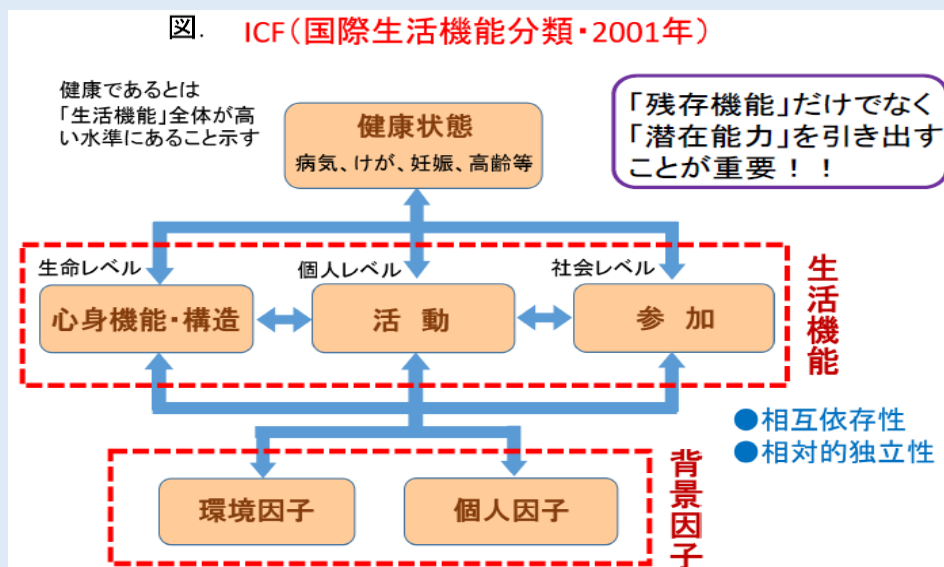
図. ICF（国際生活機能分類・2001年）

健康であるとは「生活機能」全体が高い水準にあること示す

健康状態
病気、けが、妊娠、高齢等

「残存機能」だけでなく「潜在能力」を引き出すことが重要！！

生命レベル
個人レベル
社会レベル

心身機能・構造
活 動
参 加

生活機能

●相互依存性
●相対的独立性

環境因子
個人因子

背景因子